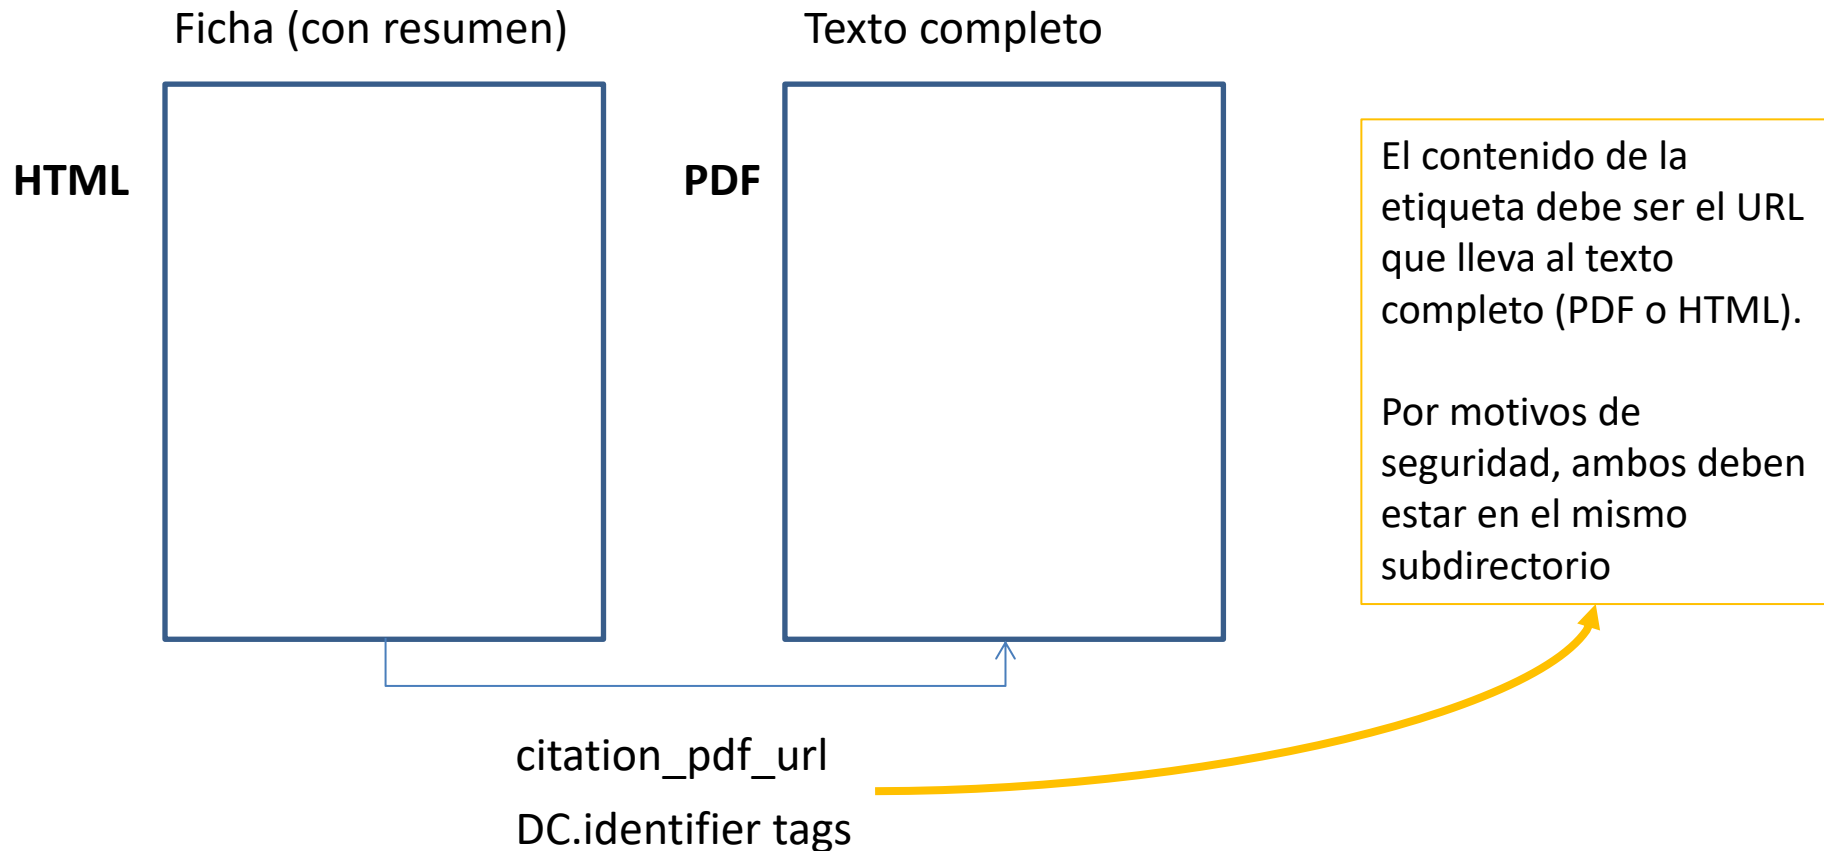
Ficha (con resumen)

Texto completo

HTML

PDF

El contenido de la etiqueta debe ser el URL que lleva al texto completo (PDF o HTML).

Por motivos de seguridad, ambos deben estar en el mismo subdirectorio

citation_pdf_url

DC.identifier tags